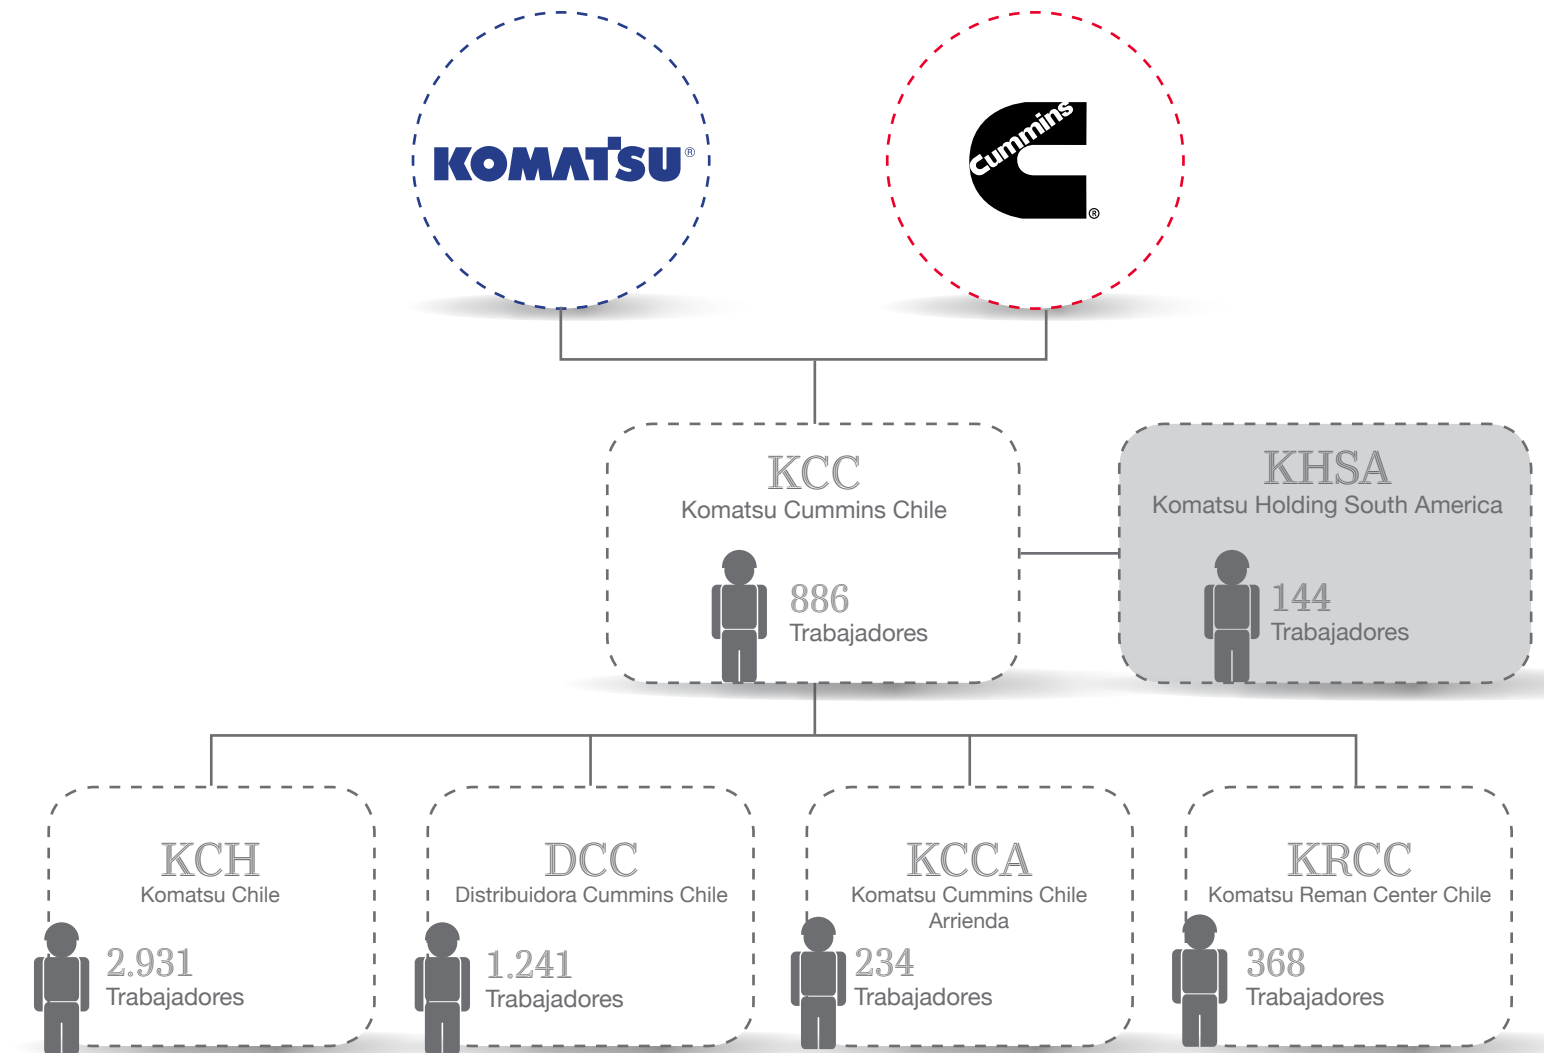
KOMATSU®

Cummins®

KCC
Komatsu Cummins Chile
886
Trabajadores

KHSA
Komatsu Holding South America
144
Trabajadores

KCH
Komatsu Chile
2.931
Trabajadores

DCC
Distribuidora Cummins Chile
1.241
Trabajadores

KCCA
Komatsu Cummins Chile Arrienda
234
Trabajadores

KRCC
Komatsu Reman Center Chile
368
Trabajadores